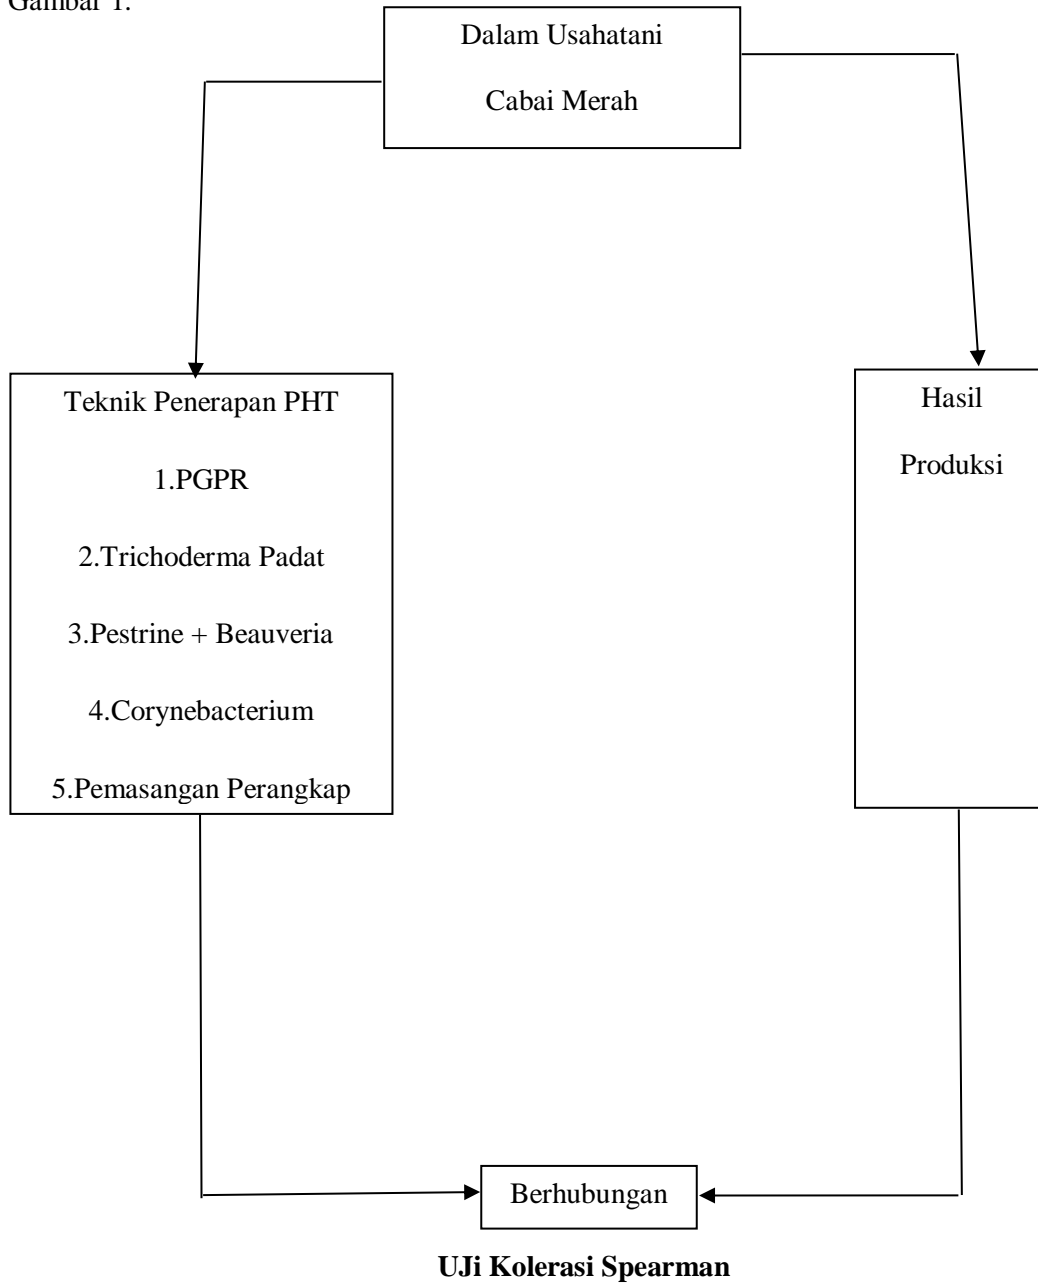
Gambar 1.

Dalam Usahatani

Cabai Merah

Teknik Penerapan PHT

1.PGPR

2.Trichoderma Padat

3.Pestrine + Beauveria

4.Corynebacterium

5.Pemasangan Perangkap

Hasil

Produksi

Berhubungan

**UJi Kolerasi Spearman**